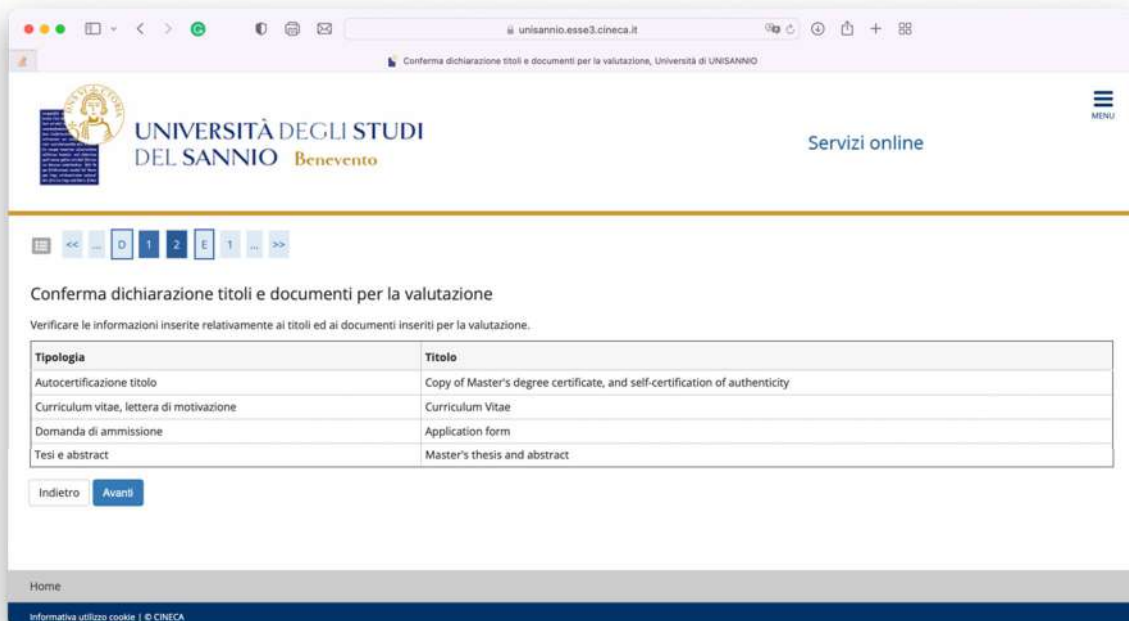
unisannio.esse3.cineca.it

Conferma dichiarazione titoli e documenti per la valutazione, Università di UNISANNIO

UNIVERSITÀ DEGLI STUDI DEL SANNIO Benevento

Servizi online

MENU

<< ... D 1 2 E 1 ... >>

Conferma dichiarazione titoli e documenti per la valutazione

Verificare le informazioni inserite relativamente ai titoli ed ai documenti inseriti per la valutazione.

| Tipologia | Titolo |
|---|---|
| Autocertificazione titolo | Copy of Master's degree certificate, and self-certification of authenticity |
| Curriculum vitae, lettera di motivazione | Curriculum Vitae |
| Domanda di ammissione | Application form |
| Tesi e abstract | Master's thesis and abstract |

Indietro Avanti

Home

Informativa utilizzo cookie | © CINECA